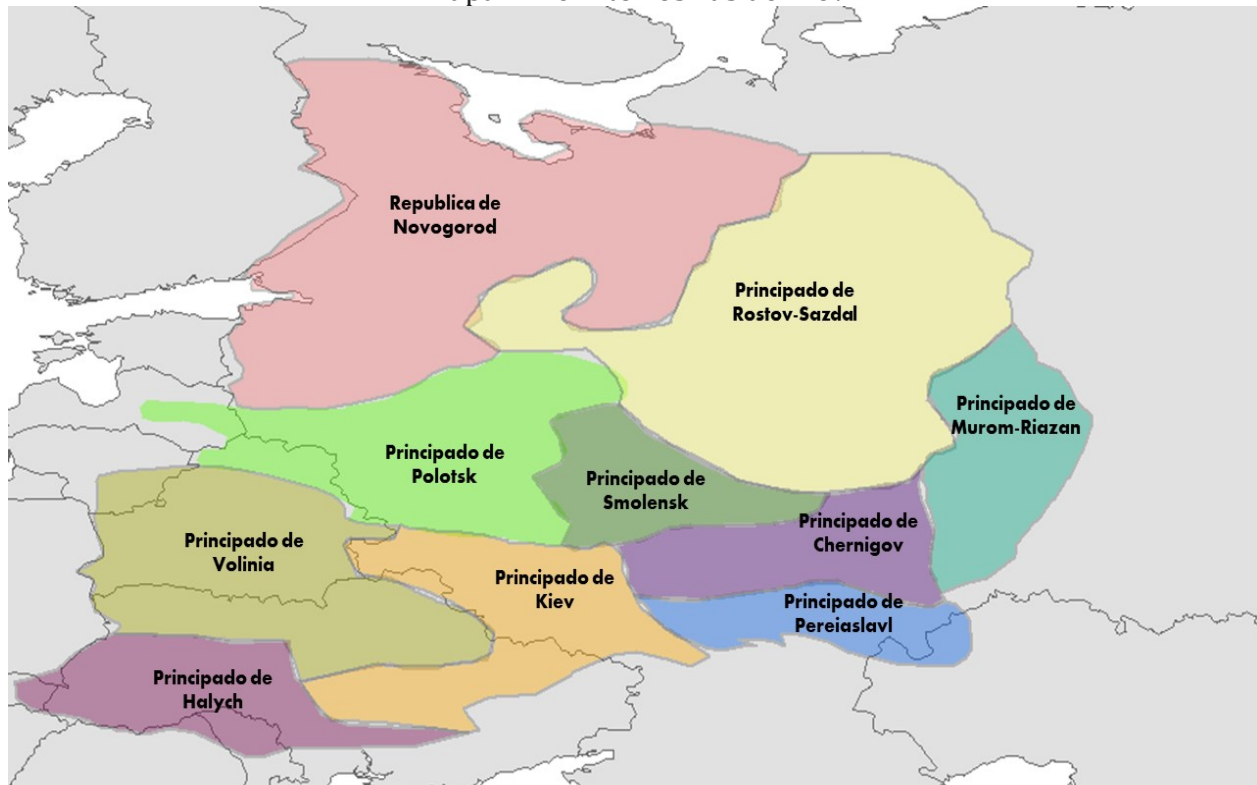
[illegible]

Republica de Novogorod

Principado de Rostov-Sazdal

Principado de Murom-Riazan

Principado de Polotsk

Principado de Smolensk

Principado de Volinia

Principado de Chernigov

Principado de Kiev

Principado de Pereiaslavl

Principado de Halych